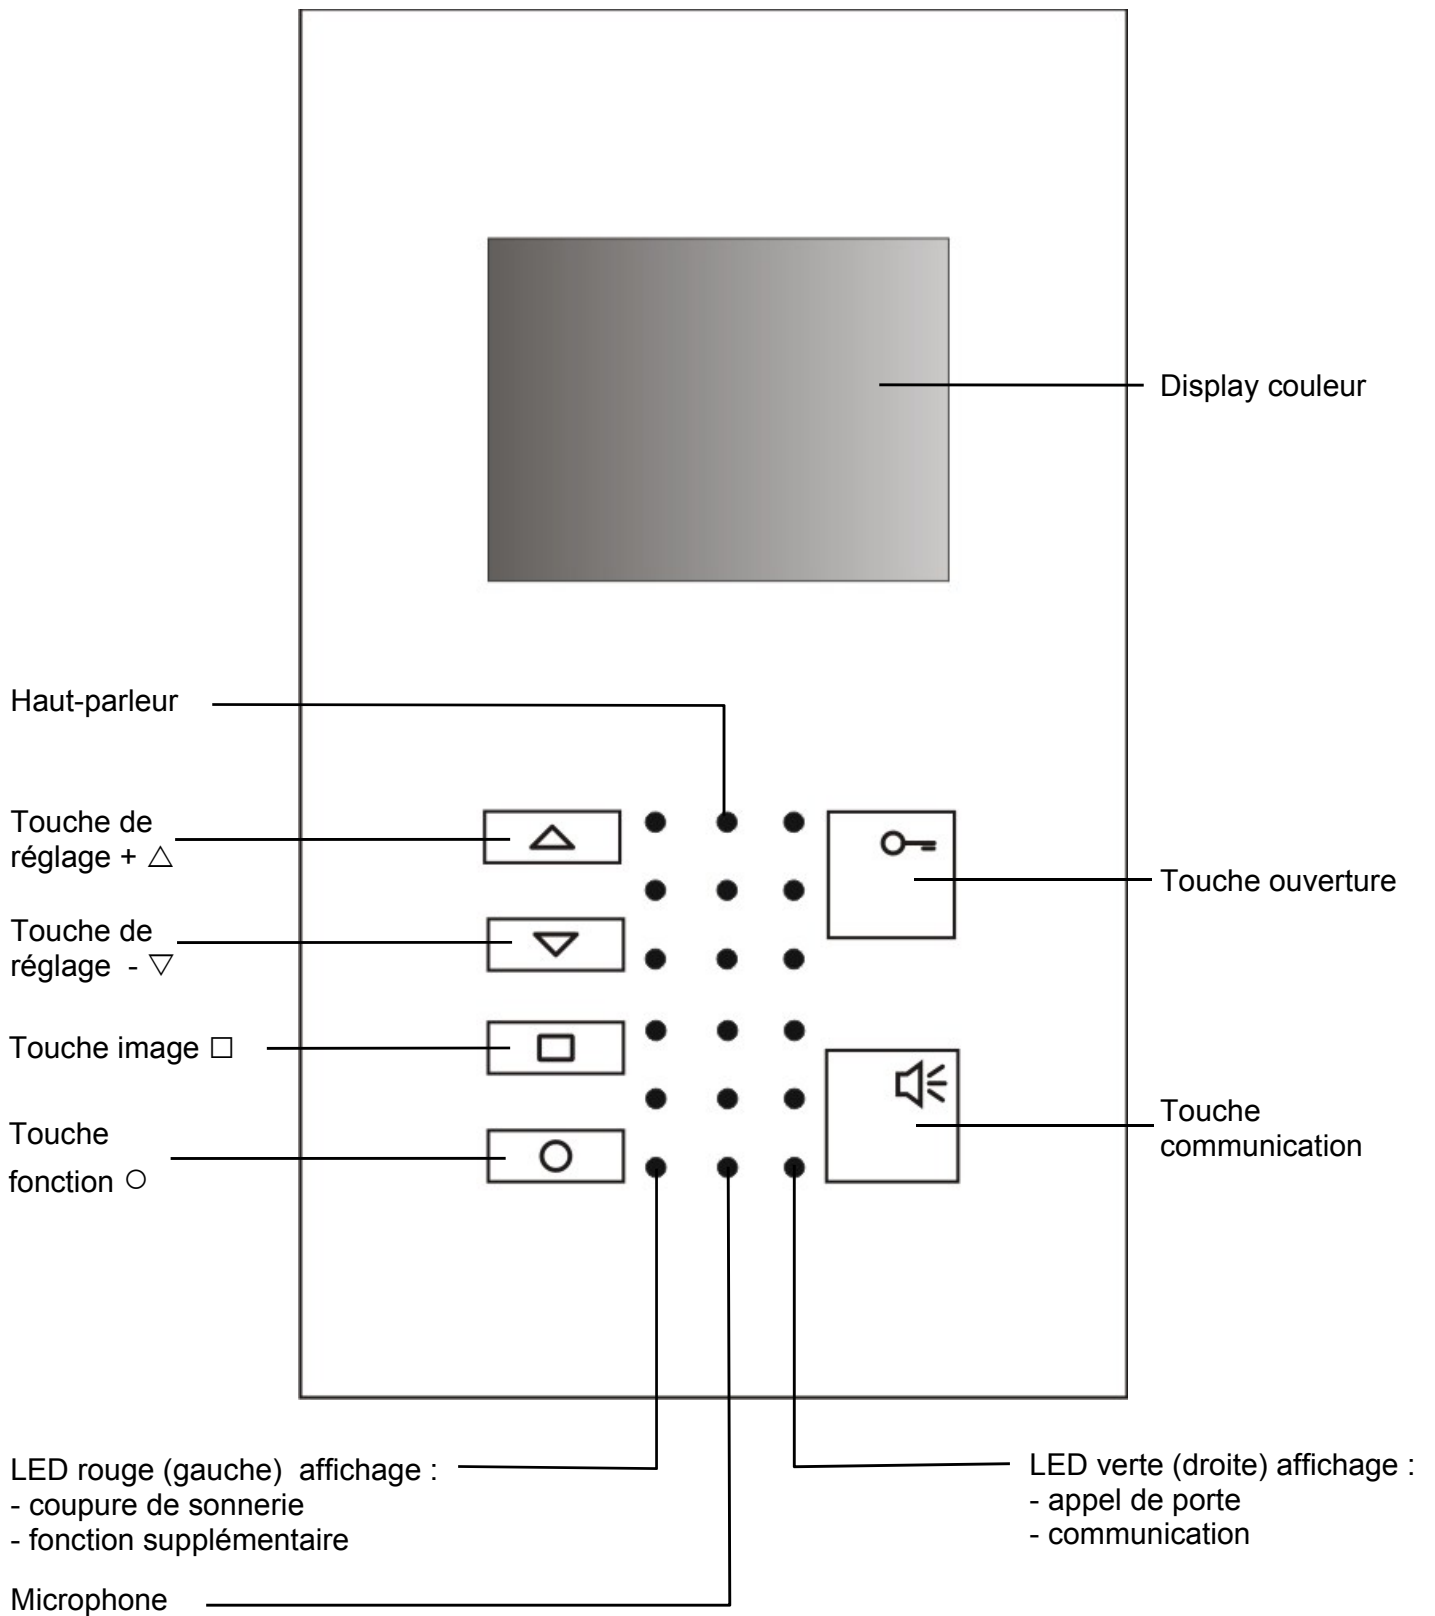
Display couleur

Haut-parleur

Touche de réglage + △

Touche de réglage - ▽

Touche image □

Touche fonction ○

Touche ouverture

Touche communication

LED rouge (gauche) affichage :
- coupure de sonnerie
- fonction supplémentaire

LED verte (droite) affichage :
- appel de porte
- communication

Microphone